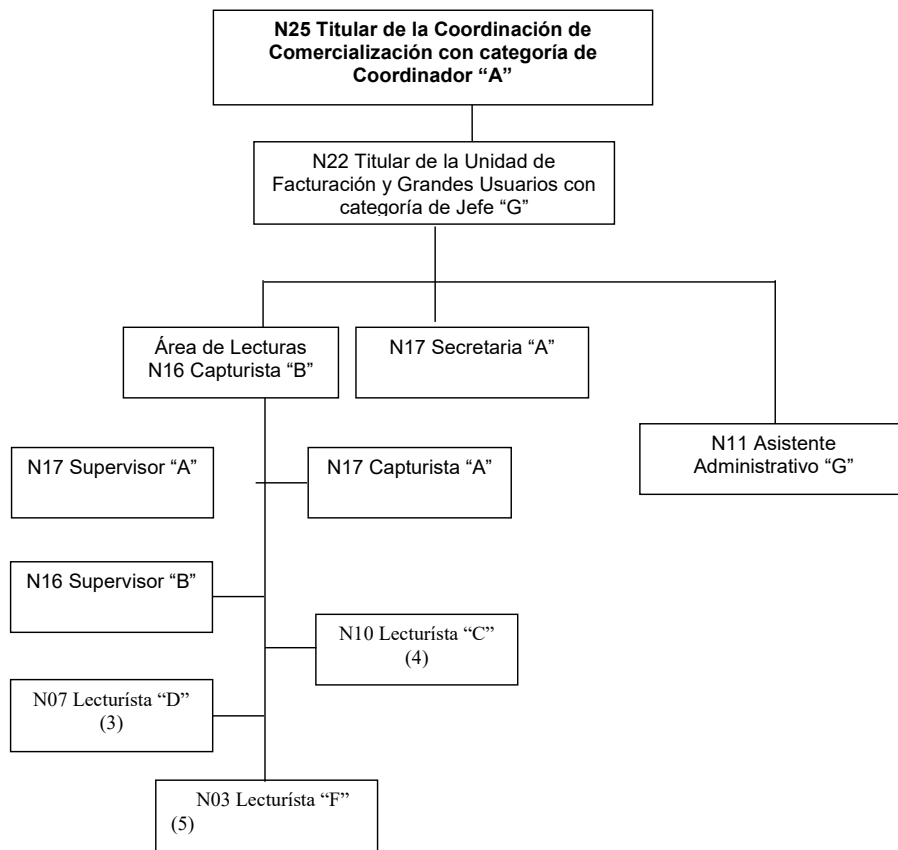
N25 Titular de la Coordinación de Comercialización con categoría de Coordinador "A"

N22 Titular de la Unidad de Facturación y Grandes Usuarios con categoría de Jefe "G"

Área de Lecturas N16 Capturista "B"

N17 Secretaria "A"

N11 Asistente Administrativo "G"

N17 Supervisor "A"

N17 Capturista "A"

N16 Supervisor "B"

N10 Lecturísta "C" (4)

N07 Lecturísta "D" (3)

N03 Lecturísta "F" (5)